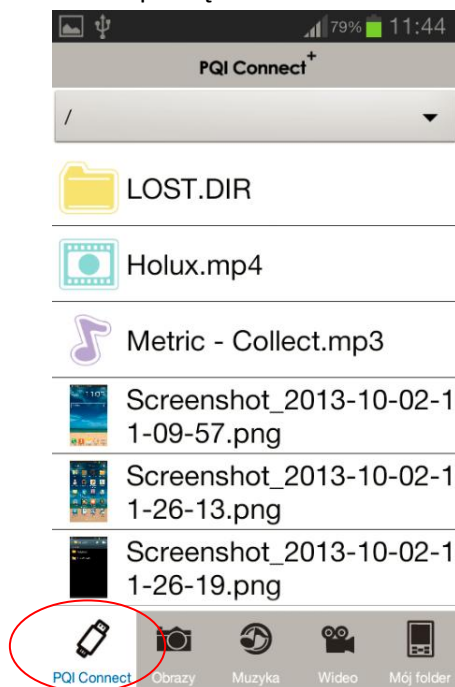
79% 11:44

PQI Connect$^+$

/

LOST.DIR

Holux.mp4

Metric - Collect.mp3

Screenshot_2013-10-02-11-09-57.png

Screenshot_2013-10-02-11-26-13.png

Screenshot_2013-10-02-11-26-19.png

PQI Connect Obrazy Muzyka Wideo Mój folder